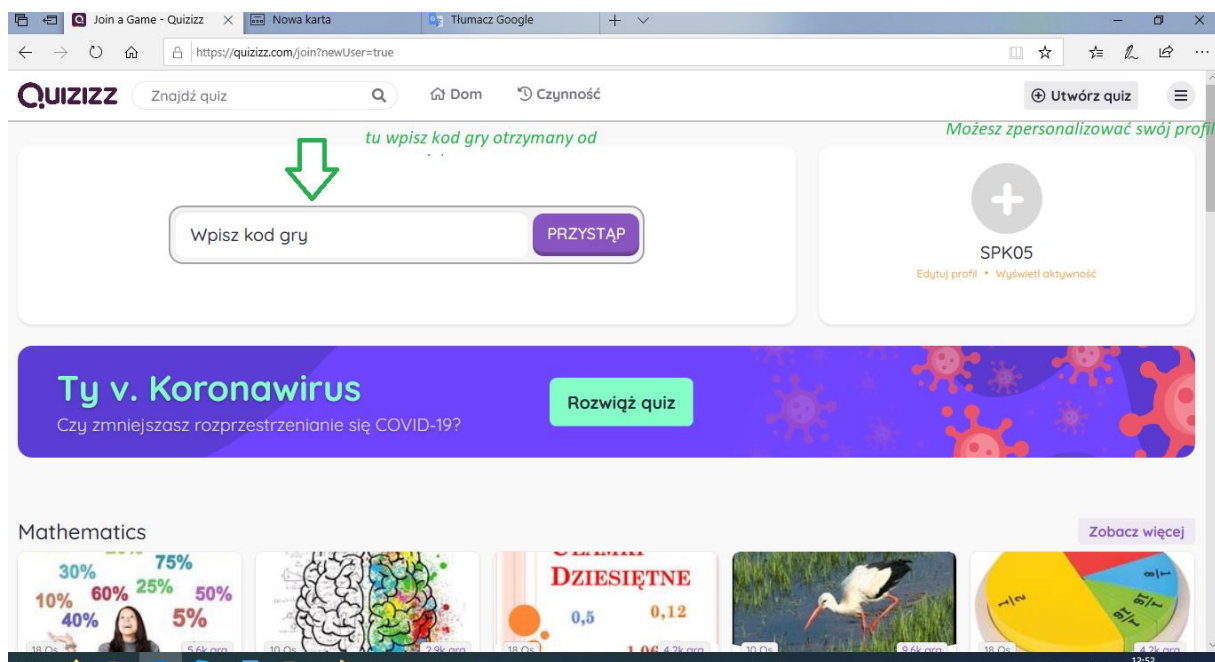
Join a Game - Quizizz
Nowa karta
Tłumacz Google
https://quizizz.com/join?newUser=true

QUIZIZZ
Znajdź quiz
Dom
Czynność
Utwórz quiz

tu wpisz kod gry otrzymany od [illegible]

Możesz zpersonalizować swój profil

Wpisz kod gry
PRZYSTĄP

SPK05
Edytuj profil • Wyświetl aktywność

Ty v. Koronawirus
Czy zmniejszasz rozprzestrzenianie się COVID-19?
Rozwiąż quiz

Mathematics
Zobacz więcej

30% 75% 60% 25% 50% 10% 40% 5%
18 Qs 5.6k gra

10 Qs 2.9k gra

DZIESIĘTNE
0,5 0,12
18 Qs 4.2k gra

10 Qs 9.6k gra

18 Qs 4.2k gra